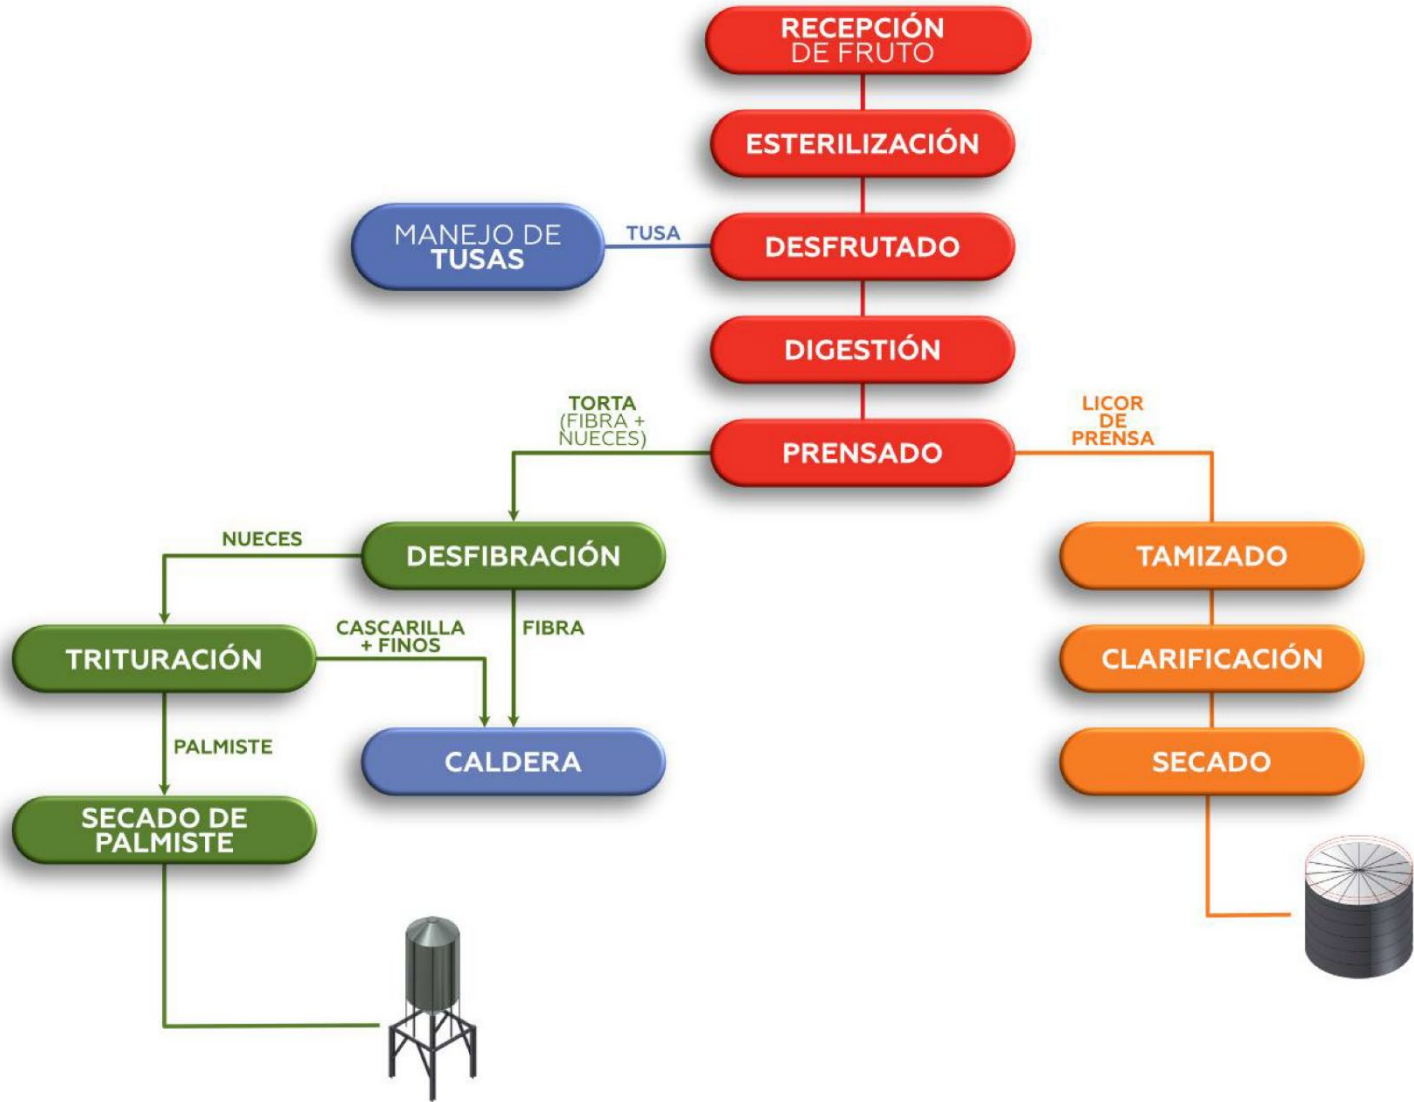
RECEPCIÓN DE FRUTO

ESTERILIZACIÓN

MANEJO DE TUSAS

TUSA

DESFRUTADO

DIGESTIÓN

TORTA (FIBRA + NUECES)

PRENSADO

LICOR DE PRENSA

NUECES

DESFIBRACIÓN

TAMIZADO

TRITURACIÓN

CASCARILLA + FINOS

FIBRA

CLARIFICACIÓN

PALMISTE

CALDERA

SECADO

SECADO DE PALMISTE